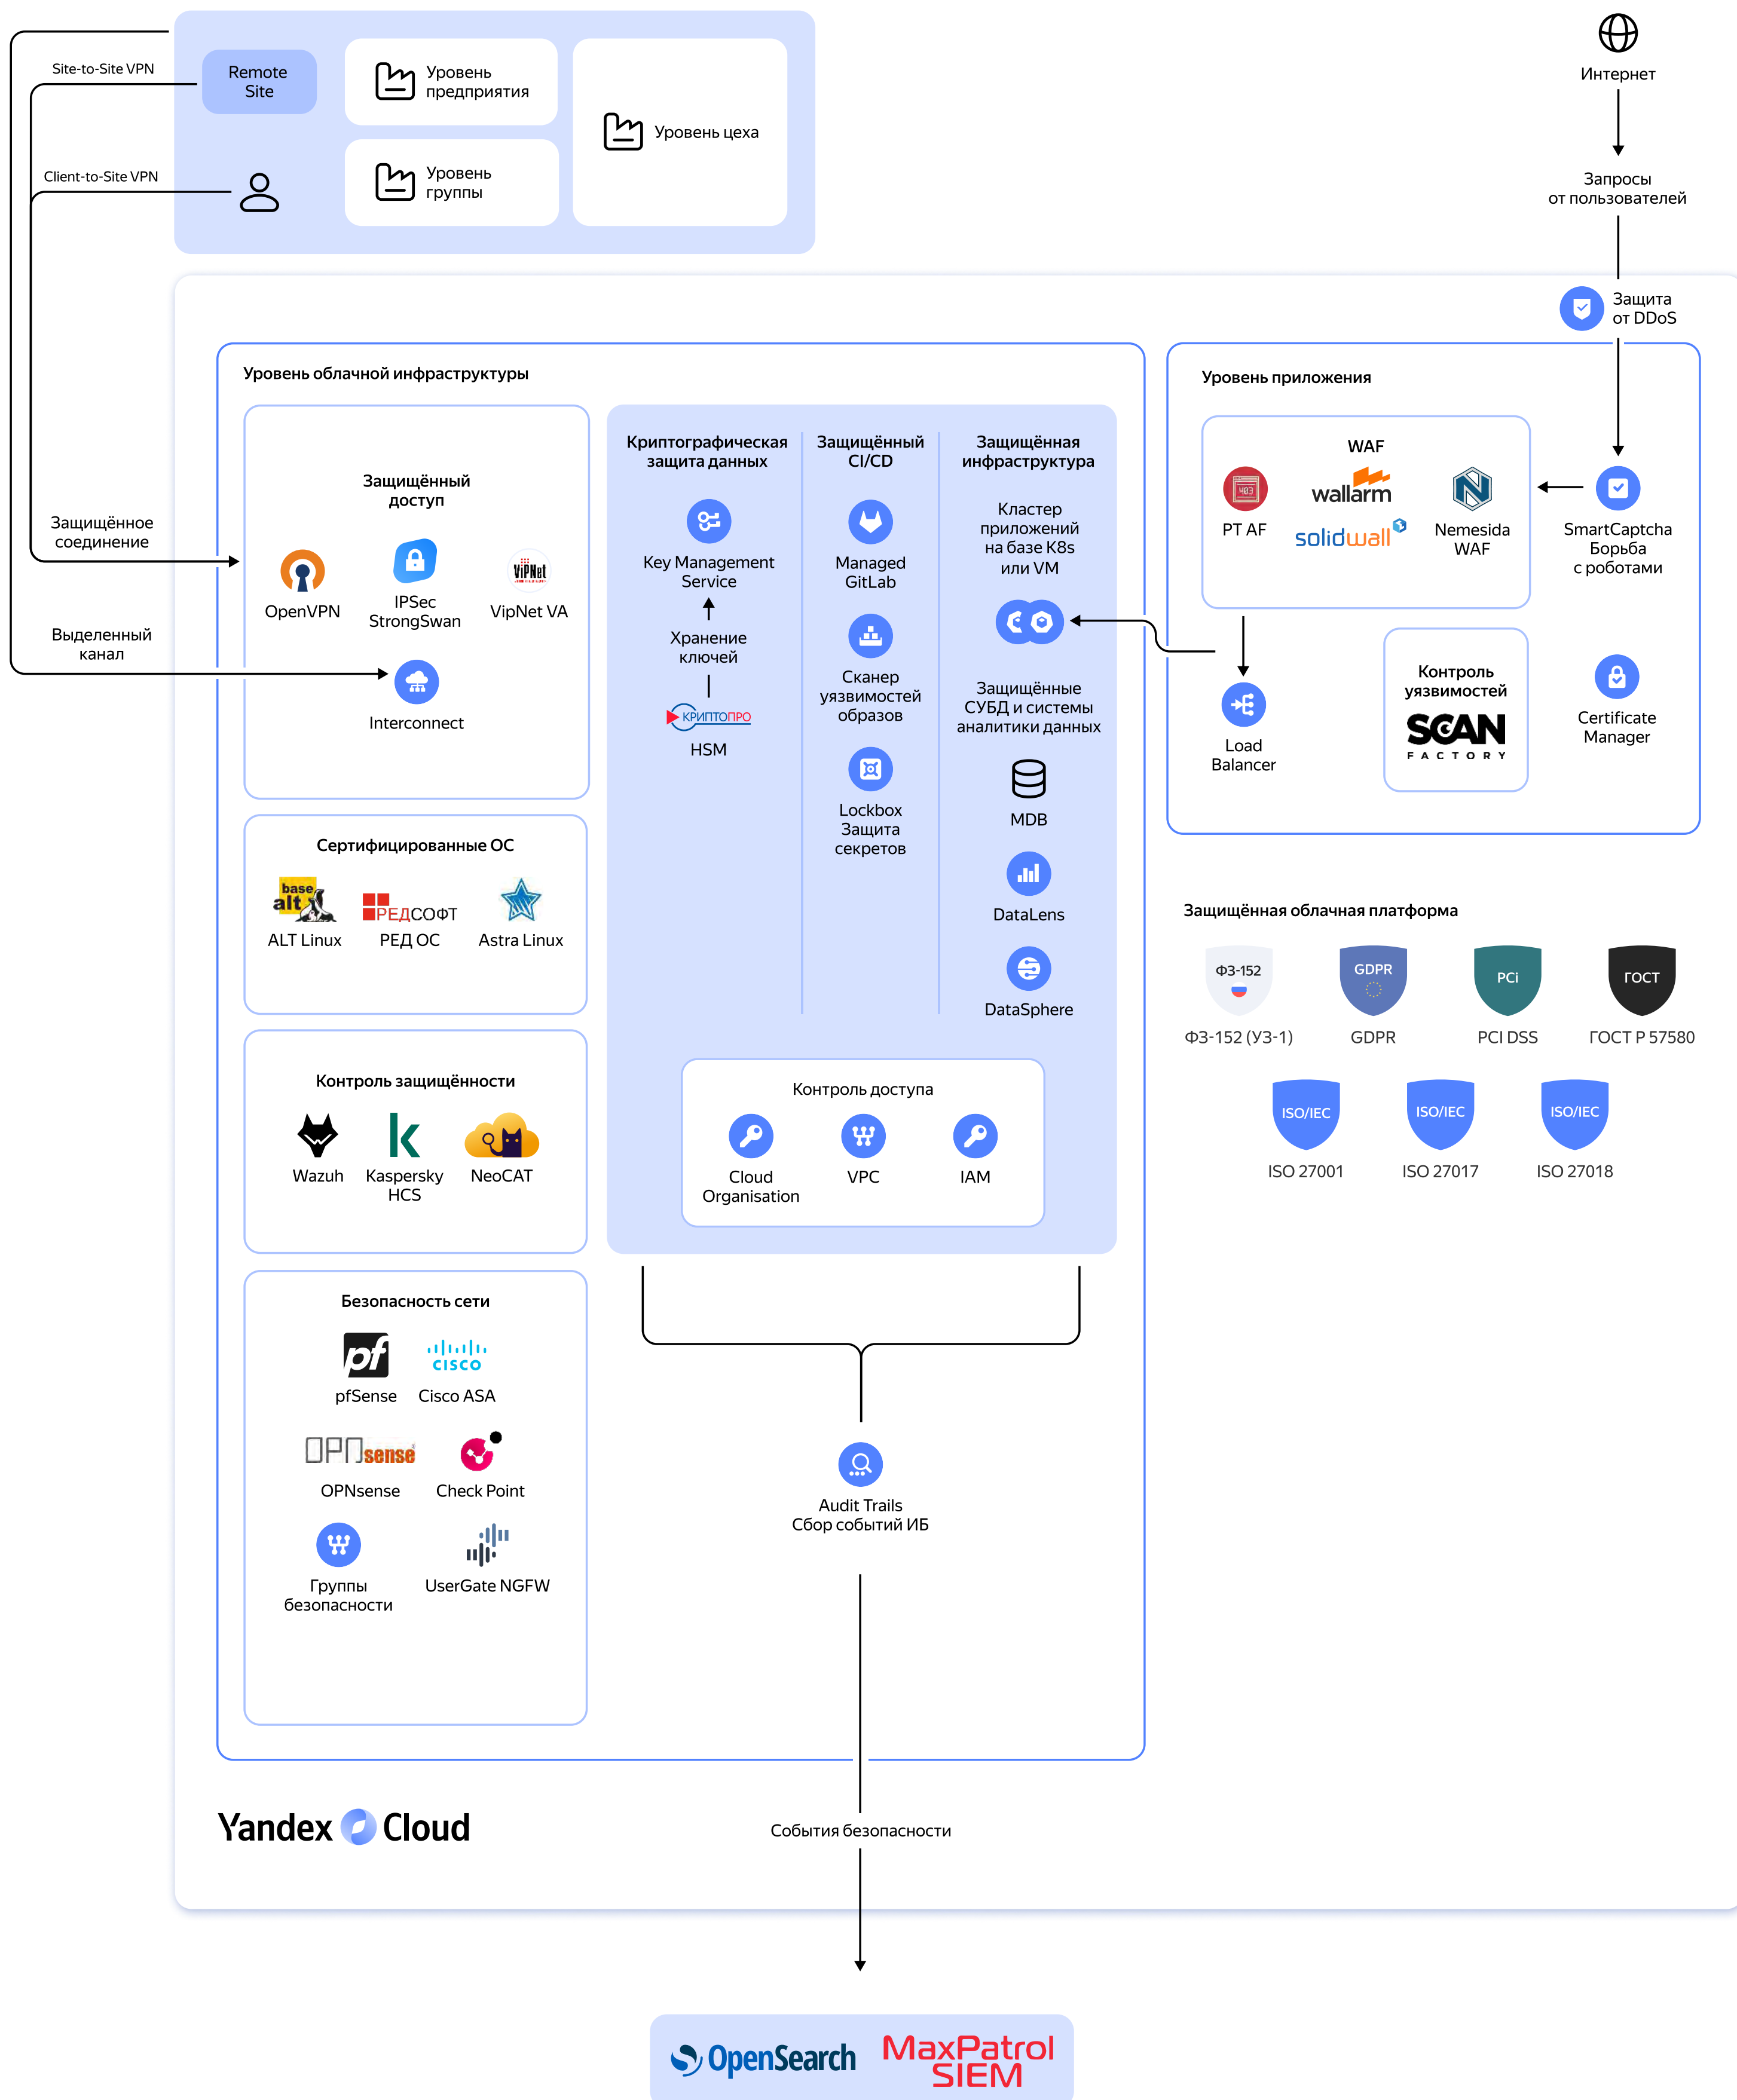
Site-to-Site VPN

Remote Site

Уровень предприятия

Уровень цеха

Уровень группы

Client-to-Site VPN

Интернет

Запросы от пользователей

Защита от DDoS

Уровень облачной инфраструктуры

Защищённый доступ

Защищённое соединение

OpenVPN

IPSec StrongSwan

VipNet VA

Выделенный канал

Interconnect

Криптографическая защита данных

Key Management Service

Хранение ключей

КРИПТОПРО

HSM

Защищённый CI/CD

Managed GitLab

Сканер уязвимостей образов

Lockbox Защита секретов

Защищённая инфраструктура

Кластер приложений на базе K8s или VM

Защищённые СУБД и системы аналитики данных

MDB

DataLens

DataSphere

Уровень приложения

WAF

PT AF

wallarm

solidwall

Nemesida WAF

SmartCaptcha Борьба с роботами

Load Balancer

Контроль уязвимостей

SCAN FACTORY

Certificate Manager

Сертифицированные ОС

base alt

РЕДСОФТ

ALT Linux

РЕД ОС

Astra Linux

Контроль защищённости

Wazuh

Kaspersky HCS

NeoCAT

Контроль доступа

Cloud Organisation

VPC

IAM

Защищённая облачная платформа

ФЗ-152

ФЗ-152 (УЗ-1)

GDPR

GDPR

PCi

PCI DSS

ГОСТ

ГОСТ Р 57580

ISO/IEC

ISO 27001

ISO/IEC

ISO 27017

ISO/IEC

ISO 27018

Безопасность сети

pfSense

cisco

Cisco ASA

OPNsense

OPNsense

Check Point

Группы безопасности

UserGate NGFW

Audit Trails Сбор событий ИБ

Yandex Cloud

События безопасности

OpenSearch

MaxPatrol SIEM